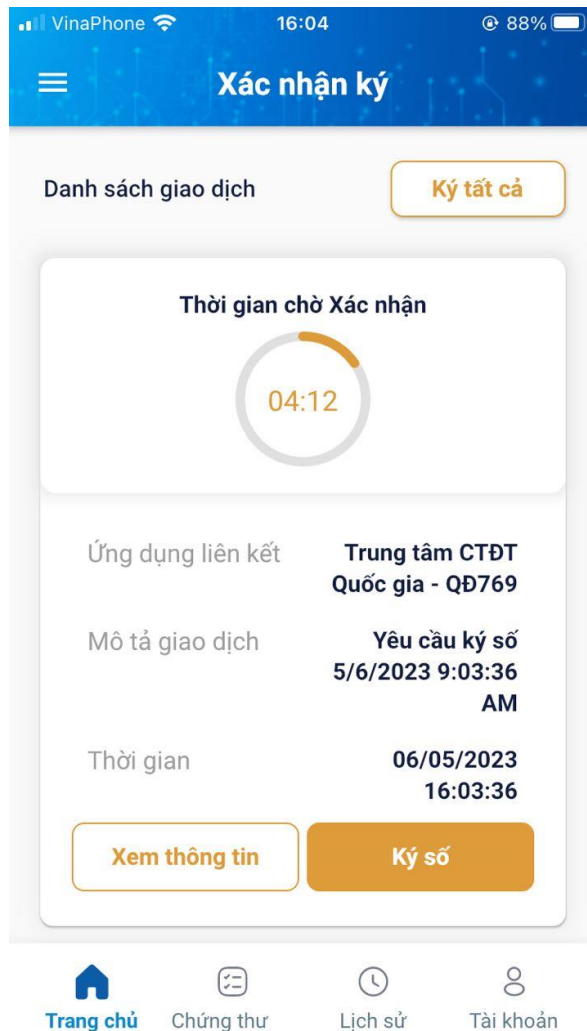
VinaPhone 16:04 88%

Xác nhận ký

Danh sách giao dịch

Ký tất cả

Thời gian chờ Xác nhận

04:12

Ứng dụng liên kết
Trung tâm CTĐT Quốc gia - QĐ769

Mô tả giao dịch
Yêu cầu ký số 5/6/2023 9:03:36 AM

Thời gian
06/05/2023 16:03:36

Xem thông tin

Ký số

Trang chủ
Chứng thư
Lịch sử
Tài khoản